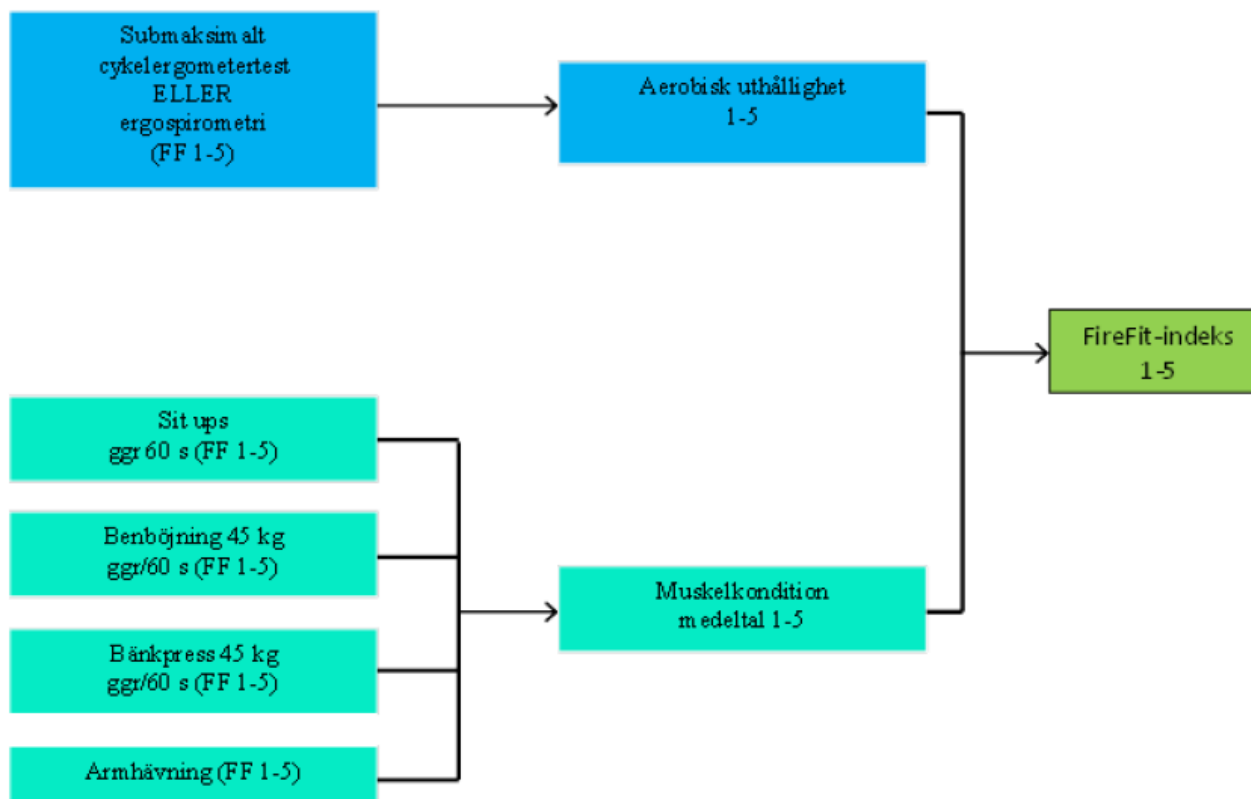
Submaksimalt cykelergometertest ELLER ergospirometri (FF 1-5)

Aerobisk uthållighet 1-5

FireFit-indeks 1-5

Sit ups ggr 60 s (FF 1-5)

Benböjning 45 kg ggr/60 s (FF 1-5)

Bänkpress 45 kg ggr/60 s (FF 1-5)

Armhävning (FF 1-5)

Muskelkondition medeltal 1-5